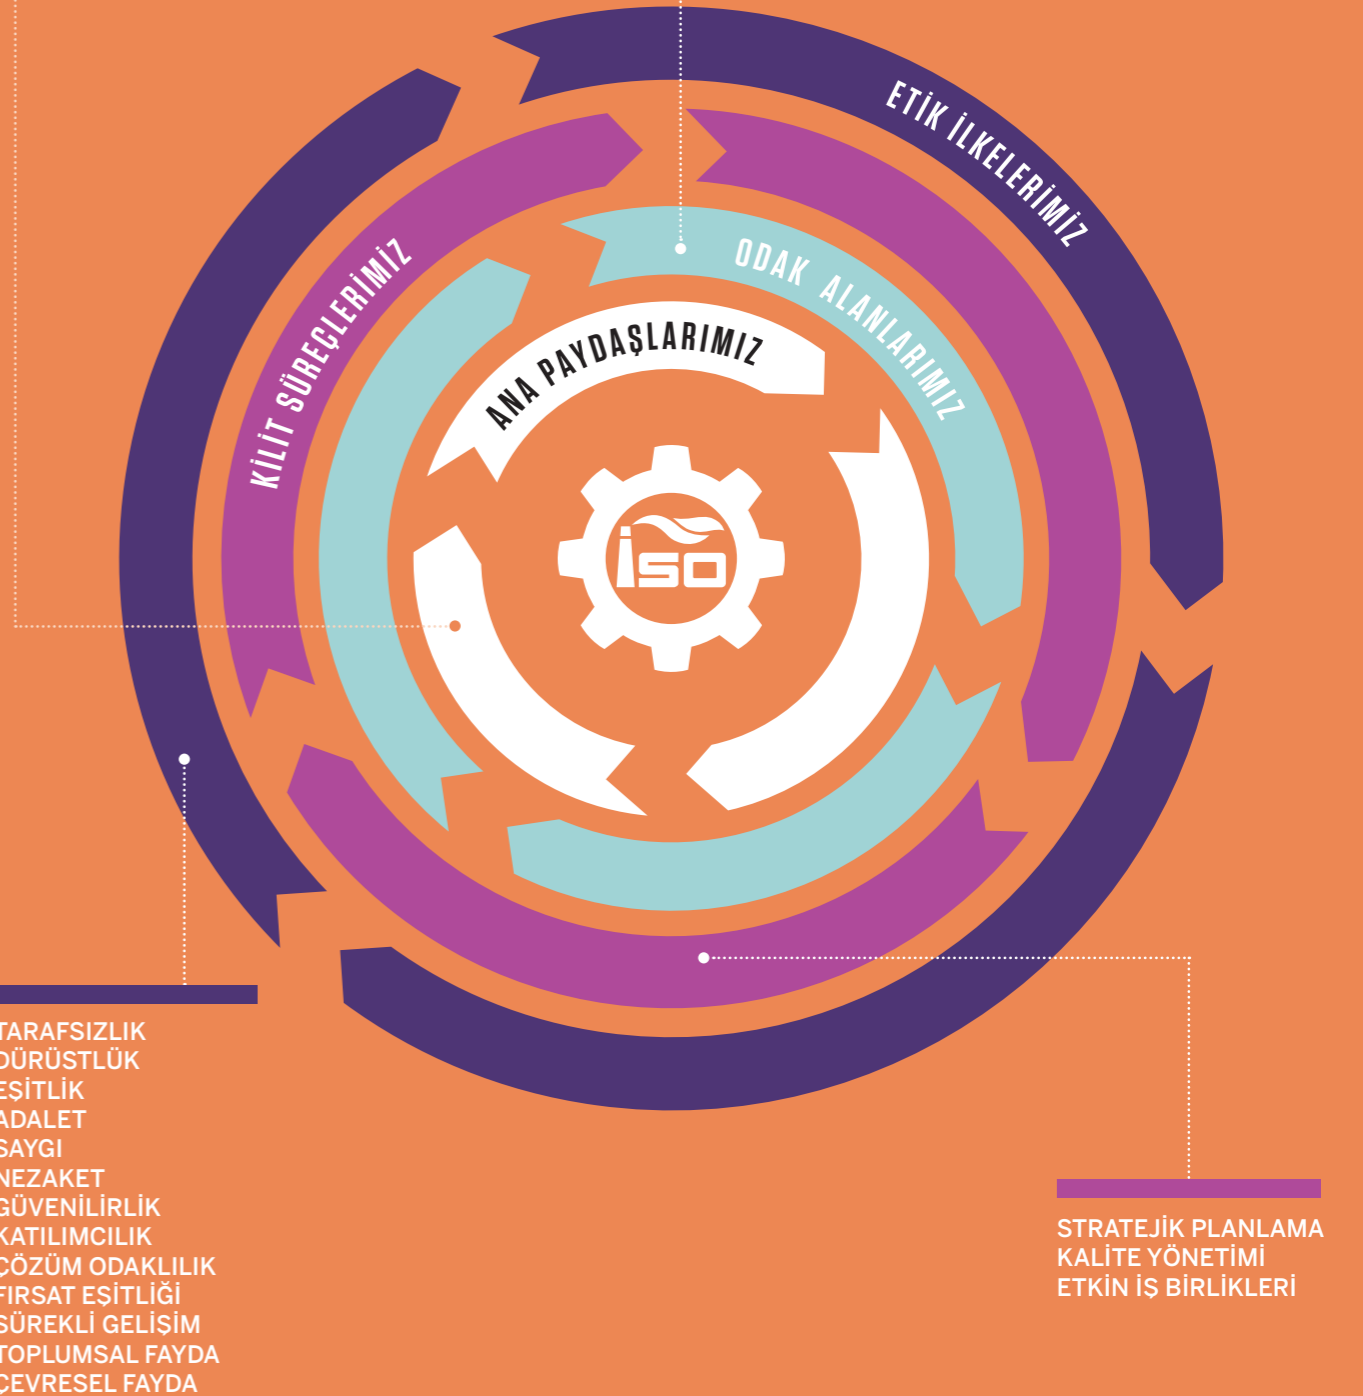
ETİK İLKELERİMİZ

ODAK ALANLARIMIZ

KİLİT SÜREÇLERİMİZ

ANA PAYDAŞLARIMIZ

İSO

TARAFSIZLIK
DÜRÜSTLÜK
EŞİTLİK
ADALET
SAYGI
NEZAKET
GÜVENİLİRLİK
KATILIMCILIK
ÇÖZÜM ODAKLILIK
FIRSAT EŞİTLİĞİ
SÜREKLİ GELİŞİM
TOPLUMSAL FAYDA
ÇEVRESEL FAYDA

STRATEJİK PLANLAMA
KALİTE YÖNETİMİ
ETKİN İŞ BİRLİKLERİ